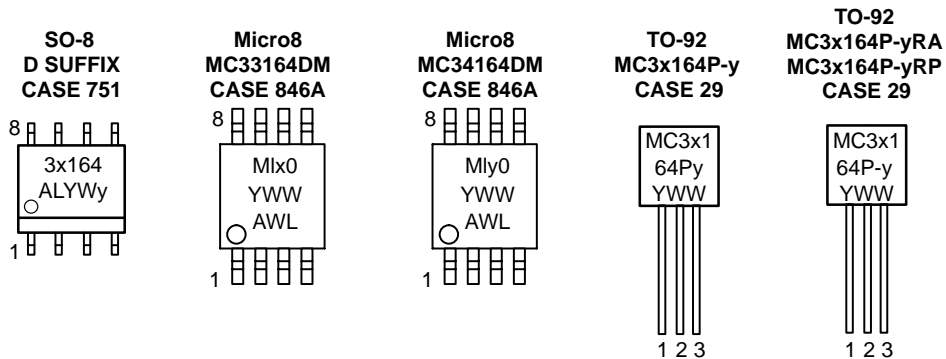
SO-8
D SUFFIX
CASE 751

8
3x164
ALYWy
1

Micro8
MC33164DM
CASE 846A

8
MIx0
YWW
AWL
1

Micro8
MC34164DM
CASE 846A

8
Mly0
YWW
AWL
1

TO-92
MC3x164P-y
CASE 29

MC3x1
64Py
YWW
1 2 3

TO-92
MC3x164P-yRA
MC3x164P-yRP
CASE 29

MC3x1
64P-y
YWW
1 2 3